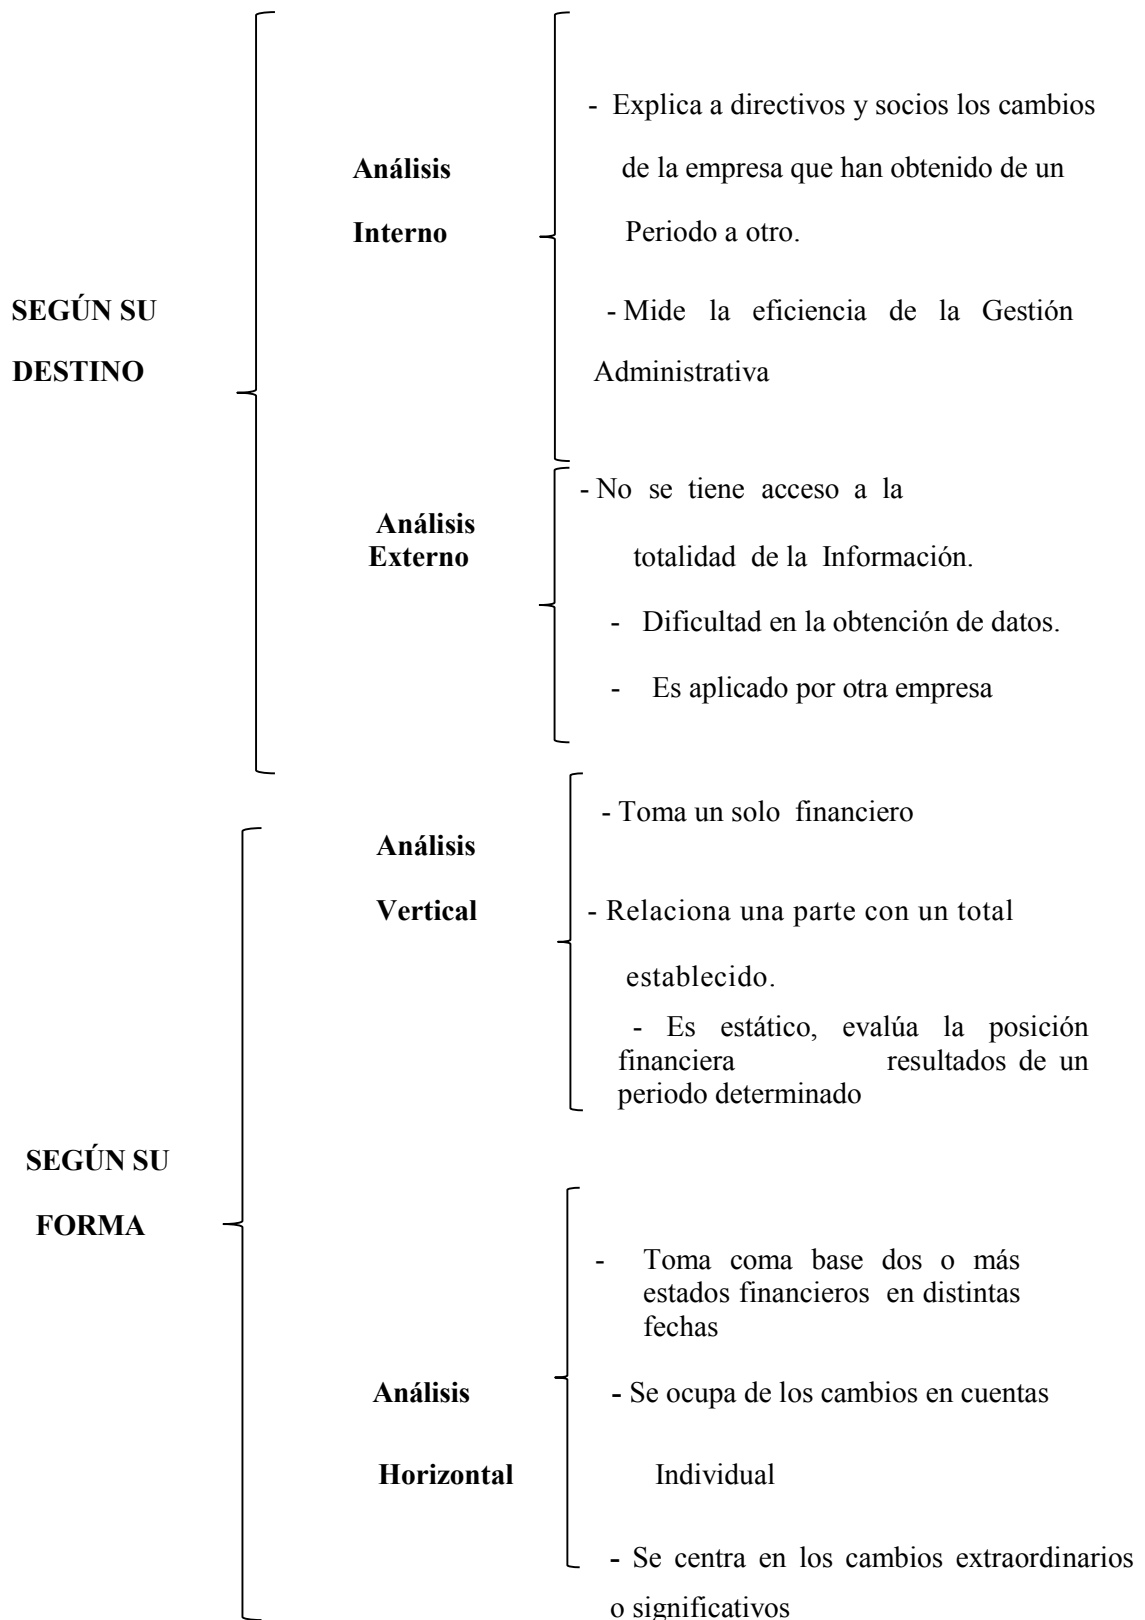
SEGÚN SU DESTINO

Análisis Interno

- Explica a directivos y socios los cambios de la empresa que han obtenido de un Periodo a otro.

- Mide la eficiencia de la Gestión Administrativa

Análisis Externo

- No se tiene acceso a la totalidad de la Información.

- Dificultad en la obtención de datos.

- Es aplicado por otra empresa

SEGÚN SU FORMA

Análisis Vertical

- Toma un solo financiero

- Relaciona una parte con un total establecido.

- Es estático, evalúa la posición financiera resultados de un periodo determinado

Análisis Horizontal

- Toma coma base dos o más estados financieros en distintas fechas

- Se ocupa de los cambios en cuentas Individual

- Se centra en los cambios extraordinarios o significativos